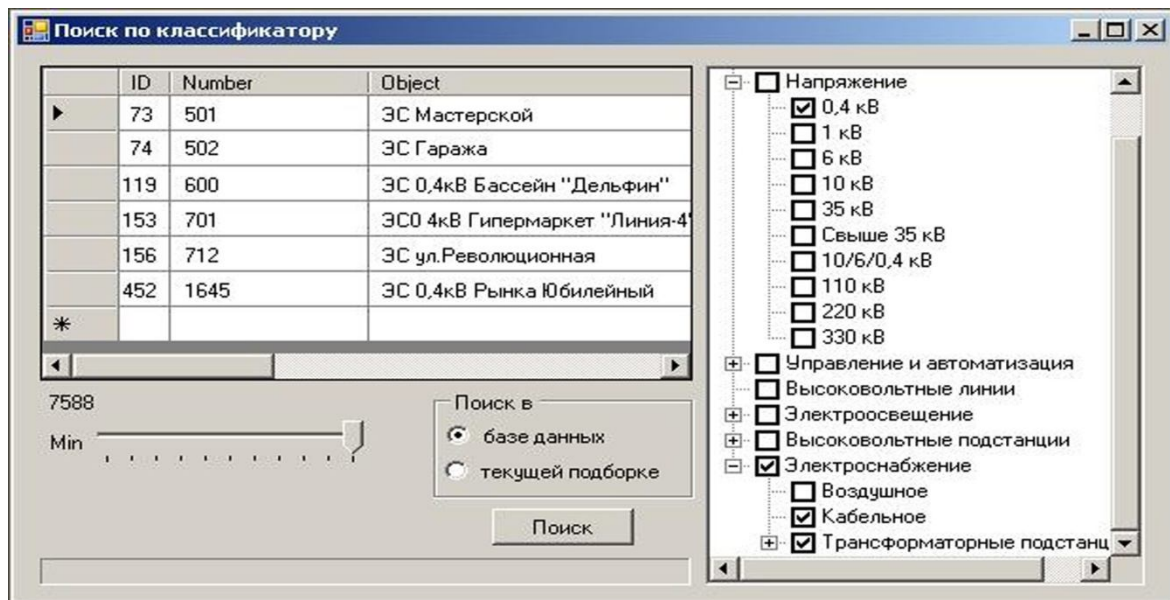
Поиск по классификатору

| | ID | Number | Object |
|---|---|---|---|
| ▶ | 73 | 501 | ЭС Мастерской |
| | 74 | 502 | ЭС Гаража |
| | 119 | 600 | ЭС 0,4кВ Бассейн "Дельфин" |
| | 153 | 701 | ЭС0 4кВ Гипермаркет "Линия-4' |
| | 156 | 712 | ЭС ул.Революционная |
| | 452 | 1645 | ЭС 0,4кВ Рынка Юбилейный |
| * | | | |

7588

Min

Поиск в
базе данных
текущей подборке

Поиск

Напряжение
0,4 кВ
1 кВ
6 кВ
10 кВ
35 кВ
Свыше 35 кВ
10/6/0,4 кВ
110 кВ
220 кВ
330 кВ
Управление и автоматизация
Высоковольтные линии
Электроосвещение
Высоковольтные подстанции
Электроснабжение
Воздушное
Кабельное
Трансформаторные подстанц